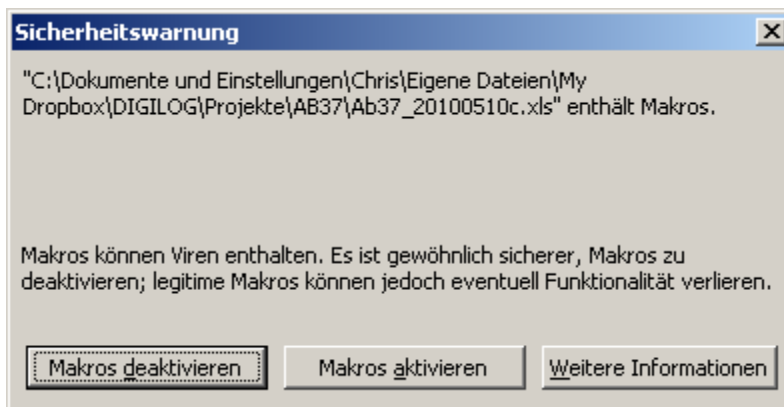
Sicherheitswarnung

"C:\Dokumente und Einstellungen\Chris\Eigene Dateien\My Dropbox\DIGILOG\Projekte\AB37\Ab37_20100510c.xls" enthält Makros.

Makros können Viren enthalten. Es ist gewöhnlich sicherer, Makros zu deaktivieren; legitime Makros können jedoch eventuell Funktionalität verlieren.

Makros deaktivieren | Makros aktivieren | Weitere Informationen